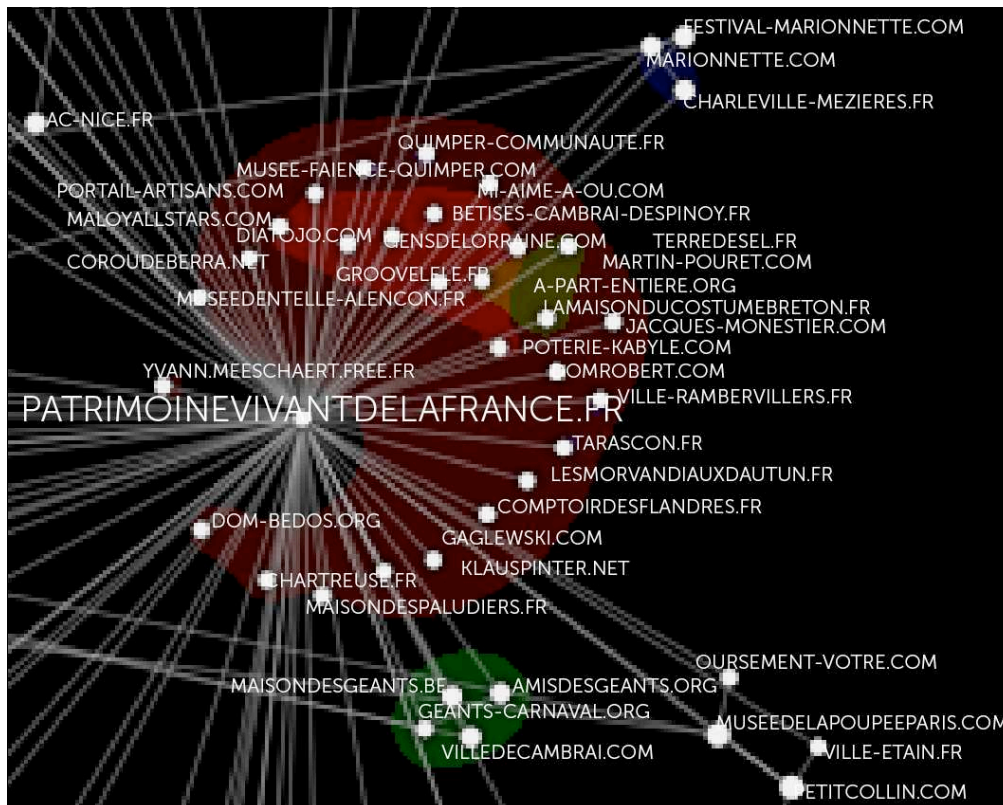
FESTIVAL-MARIONNETTE.COM
MARIONNETTE.COM
CHARLEVILLE-MEZIERES.FR
AC-NICE.FR
QUIMPER-COMMUNAUTE.FR
MUSEE-FAIENCE-QUIMPER.COM
PORTAIL-ARTISANS.COM
MI-AIME-A-OU.COM
MALOYALLSTARS.COM
BETISES-CAMBRAI-DESPINOY.FR
DIATOJO.COM
GENSDELORRAINE.COM
TERREDESEL.FR
COROUDEBERRA.NET
MARTIN-POURET.COM
GROOVELELE.FR
A-PART-ENTIERE.ORG
MUSEEDENTELLE-ALENCON.FR
LAMAISONDUCOSTUMEBRETON.FR
JACQUES-MONESTIER.COM
POTERIE-KABYLE.COM
YVANN.MEESCHAERT.FREE.FR
DOMROBERT.COM
PATRIMOINEVIVANTDELAFRANCE.FR
VILLE-RAMBERVILLERS.FR
TARASCON.FR
LESMORVANDIAUXDAUTUN.FR
COMPTOIRDESFLANDRES.FR
DOM-BEDOS.ORG
GAGLEWSKI.COM
KLAUSPINTER.NET
CHARTREUSE.FR
MAISONDESPALUDIERS.FR
OURSEMENT-VOTRE.COM
MAISONDESGEANTS.BE
AMISDESGEANTS.ORG
GEANTS-CARNAVAL.ORG
MUSEEDELAPOUPEEPARIS.COM
VILLEDECAMBRAI.COM
VILLE-ETAIN.FR
PETITCOLLIN.COM